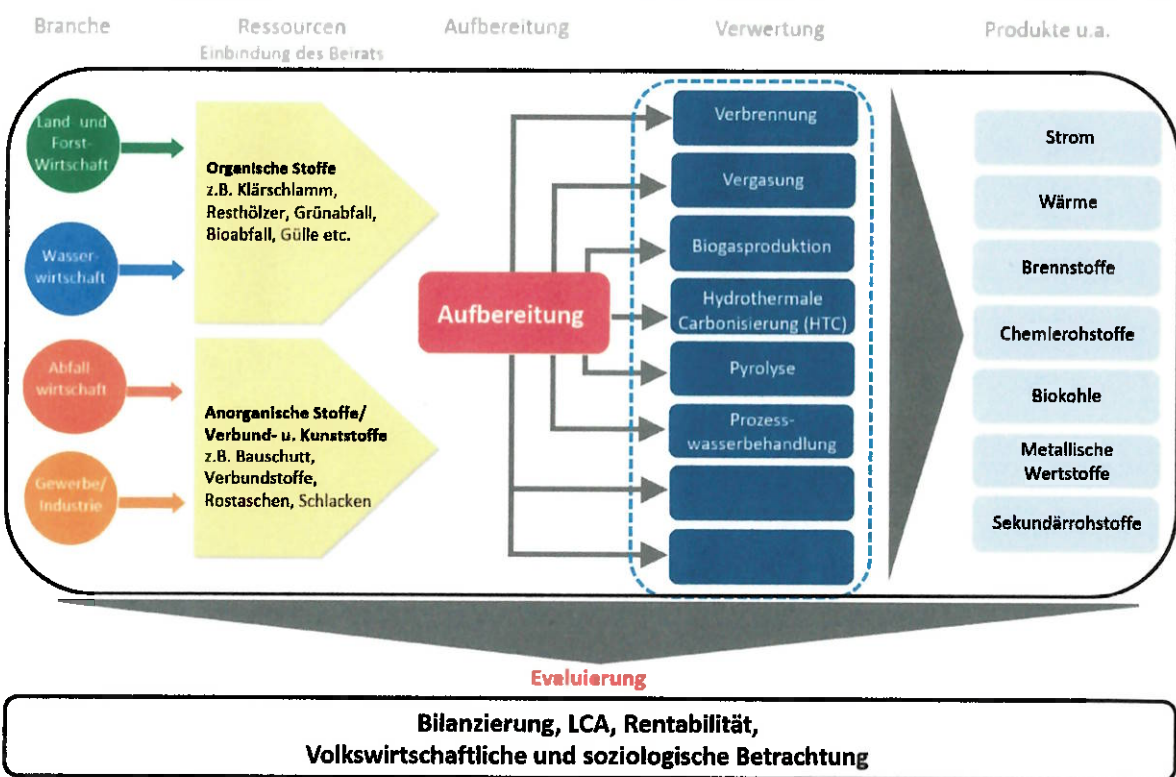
Branche

Ressourcen
Einbindung des Beirats

Aufbereitung

Verwertung

Produkte u.a.

Land und Forst-Wirtschaft

Wasser-wirtschaft

Abfall wirtschaft

Gewerbe/ Industrie

Organische Stoffe
z.B. Klärschlamm, Resthölzer, Grünabfall, Bioabfall, Gülle etc.

Anorganische Stoffe/ Verbund- u. Kunststoffe
z.B. Bauschutt, Verbundstoffe, Rostaschen, Schlacken

Aufbereitung

Verbrennung

Vergasung

Biogasproduktion

Hydrothermale Carbonisierung (HTC)

Pyrolyse

Prozess-wasserbehandlung

Strom

Wärme

Brennstoffe

Chemierohstoffe

Biokohle

Metallische Wertstoffe

Sekundärrohstoffe

Evaluierung

Bilanzierung, LCA, Rentabilität,
Volkswirtschaftliche und soziologische Betrachtung